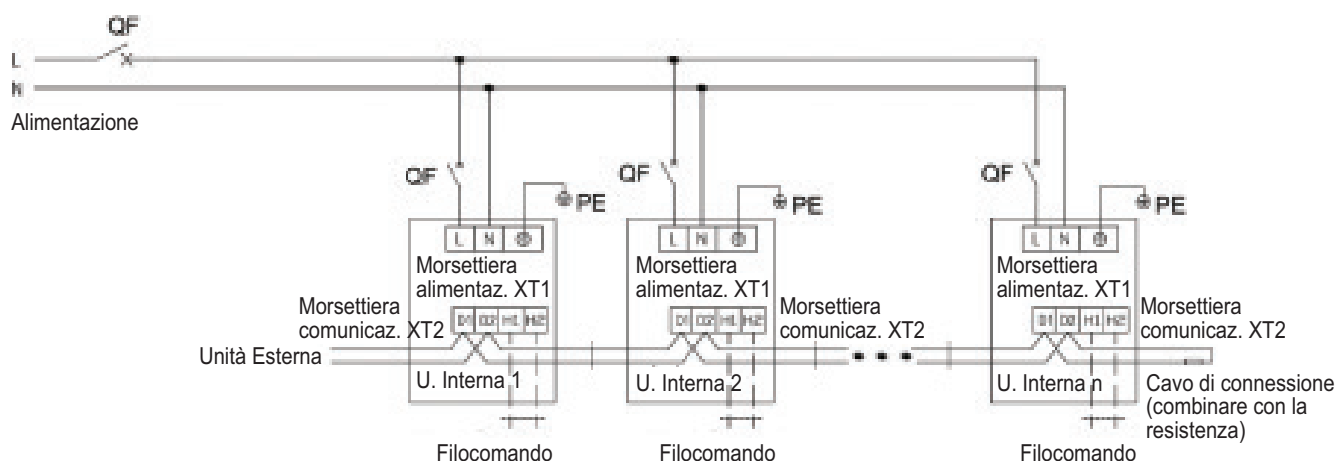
QF

L

N

Alimentazione

QF

PE

L N ⊕

Morsettiera alimentaz. XT1

Morsettiera comunicaz. XT2

D1 D2 H1 H2

Unità Esterna

U. Interna 1

Filocomando

QF

PE

L N ⊕

Morsettiera alimentaz. XT1

Morsettiera comunicaz. XT2

D1 D2 H1 H2

U. Interna 2

Filocomando

QF

PE

L N ⊕

Morsettiera alimentaz. XT1

Morsettiera comunicaz. XT2

D1 D2 H1 H2

U. Interna n

Cavo di connessione (combinare con la resistenza)

Filocomando